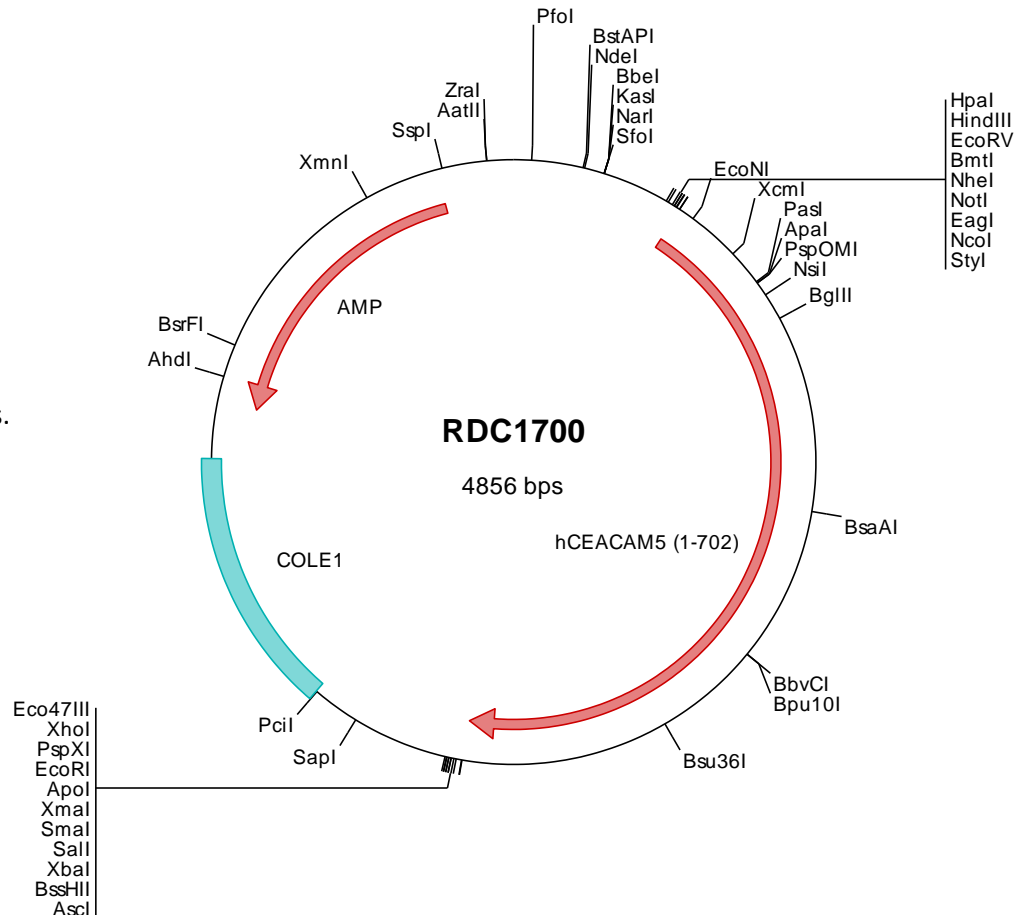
PfoI
BstAPI
NdeI
BbeI
KasI
NarI
SfoI
ZraI
AatII
SspI
XmnI
EcoNI
HpaI
HindIII
EcoRV
BmtI
NheI
NotI
EagI
NcoI
StyI
XcmI
PasI
ApaI
PspOMI
NsiI
BglII
AMP
BsrFI
AhdI
RDC1700
4856 bps
BsaAI
hCEACAM5 (1-702)
COLE1
BbvCI
Bpu10I
PciI
SapI
Bsu36I
Eco47III
XhoI
PspXI
EcoRI
ApoI
XmaI
SmaI
SalI
XbaI
BssHII
AscI